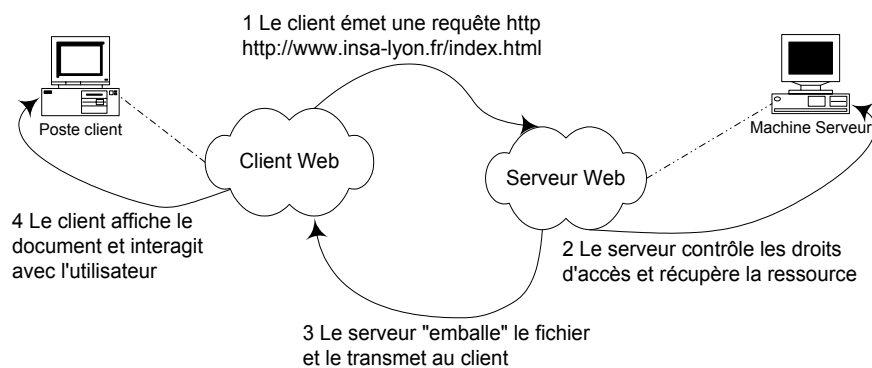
1 Le client émet une requête http
http://www.insa-lyon.fr/index.html

Poste client

Client Web

Serveur Web

Machine Serveur

4 Le client affiche le document et interagit avec l'utilisateur

2 Le serveur contrôle les droits d'accès et récupère la ressource

3 Le serveur "emballe" le fichier et le transmet au client